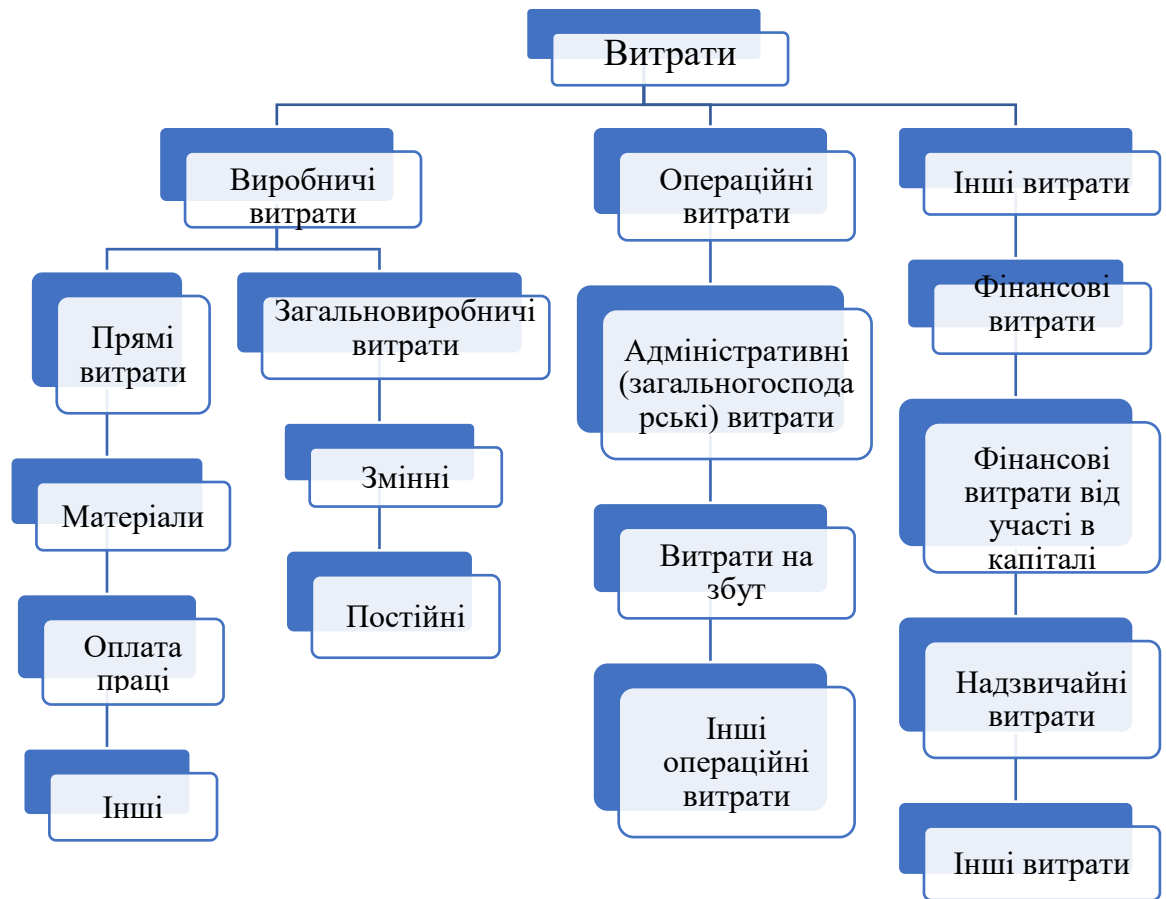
Витрати

Виробничі витрати

Прямі витрати

Матеріали

Оплата праці

Інші

Загальновиробничі витрати

Змінні

Постійні

Операційні витрати

Адміністративні (загальногосподарські) витрати

Витрати на збут

Інші операційні витрати

Інші витрати

Фінансові витрати

Фінансові витрати від участі в капіталі

Надзвичайні витрати

Інші витрати